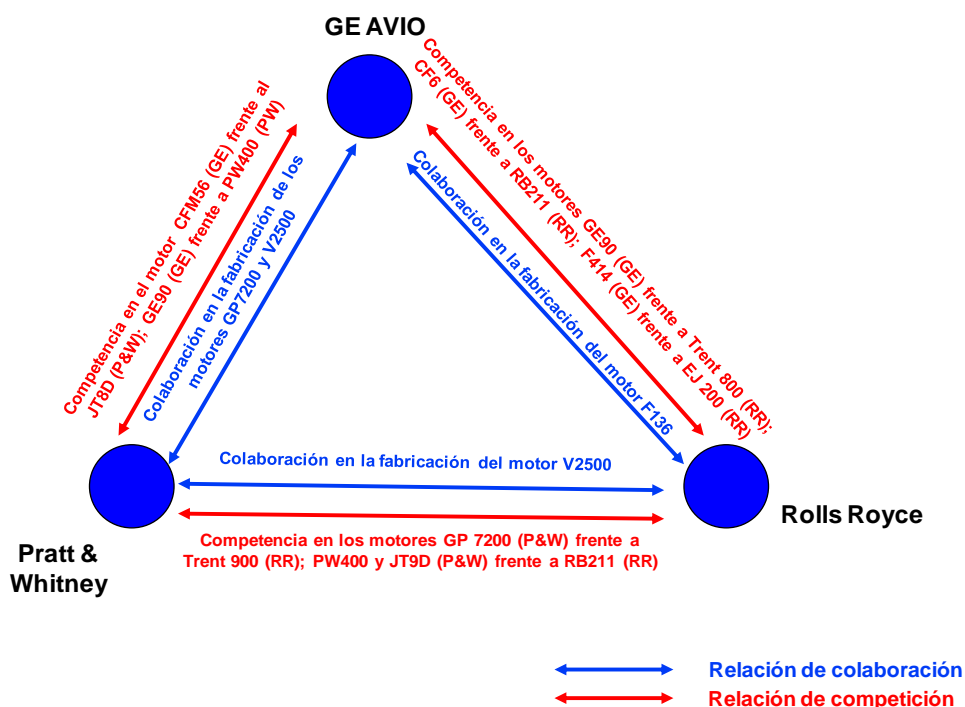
GE AVIO

Competencia en el motor CFM56 (GE) frente al JT8D (P&W); GE90 (GE) frente a PW400 (PW)

Colaboración en la fabricación de los motores GP7200 y V2500

Competencia en los motores GE90 (GE) frente a Trent 800 (RR); CF6 (GE) frente a RB211 (RR); F414 (GE) frente a EJ 200 (RR)

Colaboración en la fabricación del motor F136

Colaboración en la fabricación del motor V2500

Competencia en los motores GP 7200 (P&W) frente a Trent 900 (RR); PW400 y JT9D (P&W) frente a RB211 (RR)

Pratt & Whitney

Rolls Royce

Relación de colaboración

Relación de competición